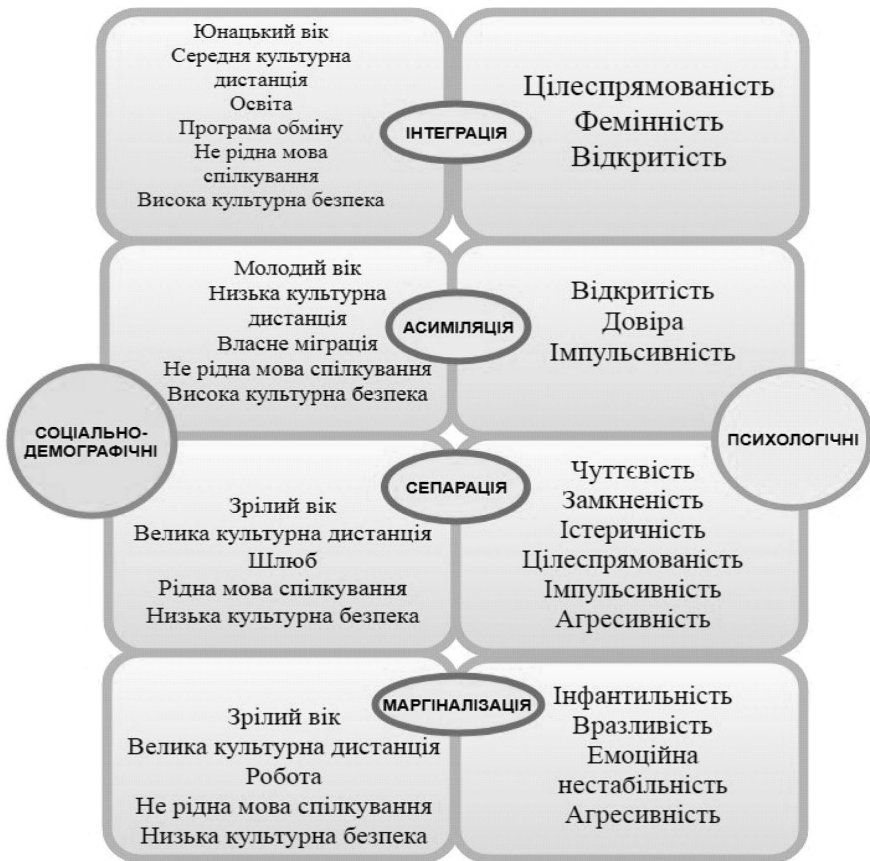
Юнацький вік
Середня культурна дистанція
Освіта
Програма обміну
Не рідна мова спілкування
Висока культурна безпека

ІНТЕГРАЦІЯ

Цілеспрямованість
Фемінність
Відкритість

Молодий вік
Низька культурна дистанція
Власне міграція
Не рідна мова спілкування
Висока культурна безпека

АСИМІЛЯЦІЯ

Відкритість
Довіра
Імпульсивність

СОЦІАЛЬНО-ДЕМОГРАФІЧНІ

ПСИХОЛОГІЧНІ

СЕПАРАЦІЯ

Зрілий вік
Велика культурна дистанція
Шлюб
Рідна мова спілкування
Низька культурна безпека

Чуттєвість
Замкненість
Істеричність
Цілеспрямованість
Імпульсивність
Агресивність

МАРГІНАЛІЗАЦІЯ

Зрілий вік
Велика культурна дистанція
Робота
Не рідна мова спілкування
Низька культурна безпека

Інфантильність
Вразливість
Емоційна нестабільність
Агресивність